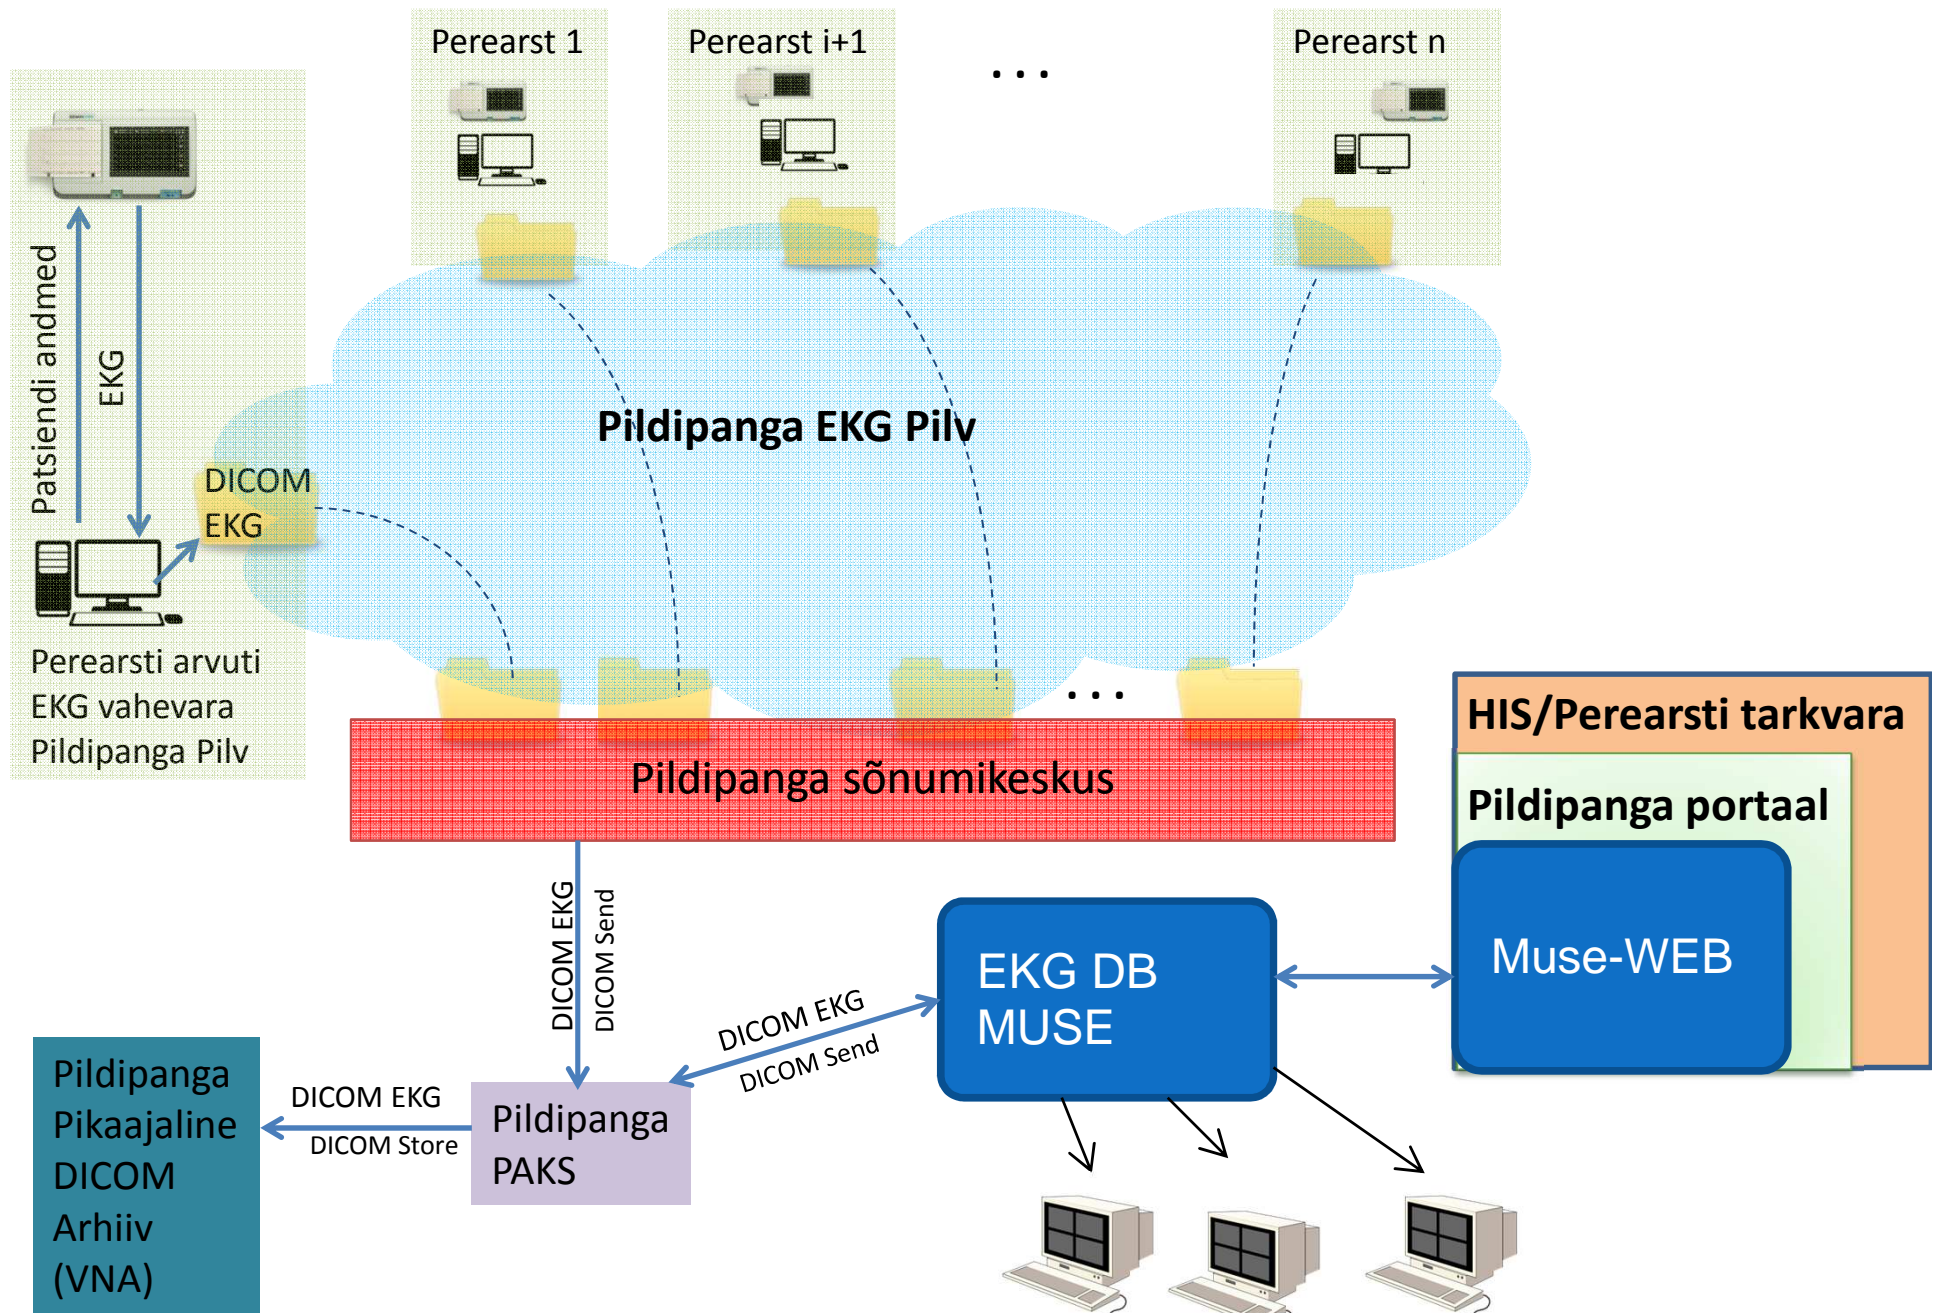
Perearst 1

Perearst i+1

. . .

Perearst n

Patsiendi andmed

EKG

DICOM EKG

Perearsti arvuti
EKG vahevara
Pildipanga Pilv

Pildipanga EKG Pilv

. . .

Pildipanga sõnumikeskus

HIS/Perearsti tarkvara

Pildipanga portaal

Muse-WEB

DICOM EKG

DICOM Send

EKG DB
MUSE

DICOM EKG

DICOM Send

Pildipanga Pikaajaline DICOM Arhiiv (VNA)

DICOM EKG

DICOM Store

Pildipanga PAKS